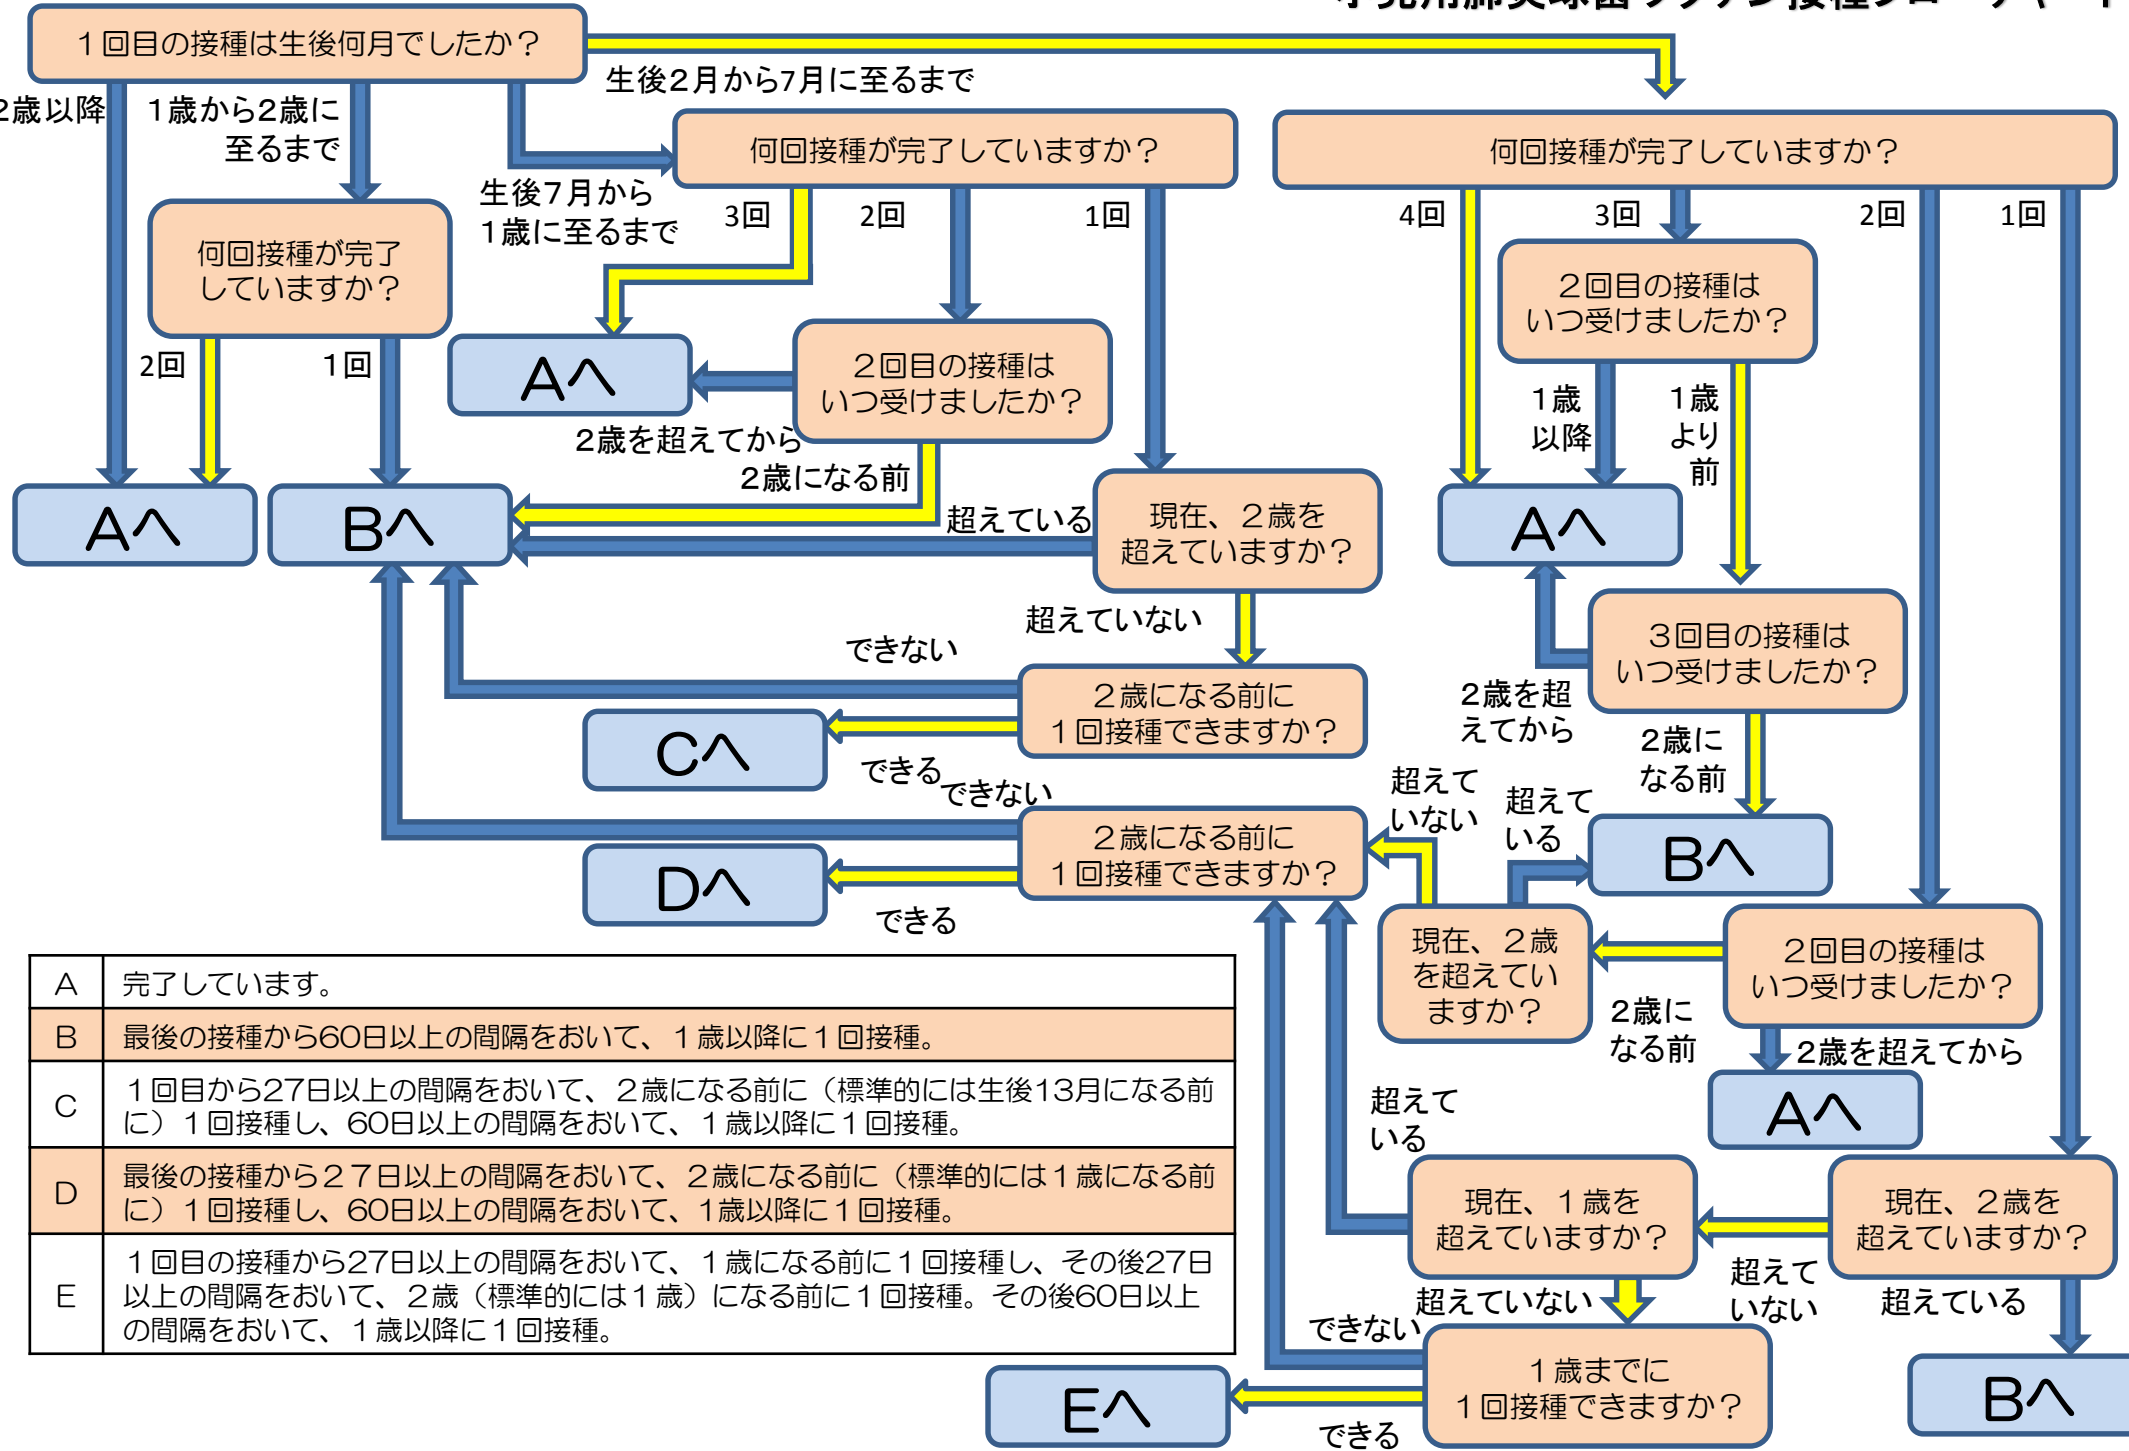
１回目の接種は生後何月でしたか？

生後2月から7月に至るまで

2歳以降

1歳から2歳に至るまで

生後7月から1歳に至るまで

何回接種が完了していますか？

何回接種が完了していますか？

何回接種が完了していますか？

3回 2回 1回

4回 3回 2回 1回

2回 1回

Aへ

２回目の接種はいつ受けましたか？

２回目の接種はいつ受けましたか？

1歳以降 1歳より前

2歳を超えてから

2歳になる前

Aへ Bへ

超えている

現在、２歳を超えていますか？

Aへ

超えていない

できない

３回目の接種はいつ受けましたか？

２歳になる前に１回接種できますか？

2歳を超えてから

Cへ

2歳になる前

できる

できない

超えていない

超えている

２歳になる前に１回接種できますか？

Bへ

Dへ

できる

現在、２歳を超えていますか？

２回目の接種はいつ受けましたか？

2歳になる前

2歳を超えてから

Aへ

| A | 完了しています。 |
|---|---|
| B | 最後の接種から60日以上の間隔をおいて、１歳以降に１回接種。 |
| C | １回目から27日以上の間隔をおいて、２歳になる前に（標準的には生後13月になる前に）１回接種し、60日以上の間隔をおいて、１歳以降に１回接種。 |
| D | 最後の接種から２７日以上の間隔をおいて、２歳になる前に（標準的には１歳になる前に）１回接種し、60日以上の間隔をおいて、1歳以降に１回接種。 |
| E | １回目の接種から27日以上の間隔をおいて、１歳になる前に１回接種し、その後27日以上の間隔をおいて、２歳（標準的には１歳）になる前に１回接種。その後60日以上の間隔をおいて、１歳以降に１回接種。 |

超えている

現在、１歳を超えていますか？

現在、２歳を超えていますか？

超えていない

超えていない

超えている

できない

１歳までに１回接種できますか？

Eへ

Bへ

できる